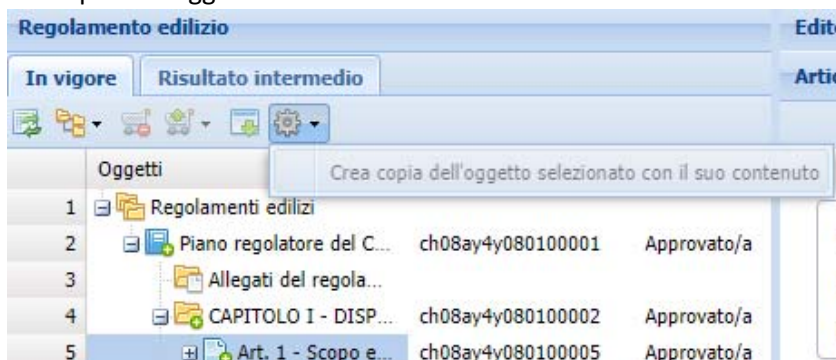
Regolamento edilizio

Edit

In vigore | Risultato intermedio

Artic

Crea copia dell'oggetto selezionato con il suo contenuto

| | Oggetti | | |
|---|---|---|---|
| 1 | Regolamenti edilizi | | |
| 2 | Piano regolatore del C... | ch08ay4y080100001 | Approvato/a |
| 3 | Allegati del regola... | | |
| 4 | CAPITOLO I - DISP... | ch08ay4y080100002 | Approvato/a |
| 5 | Art. 1 - Scopo e... | ch08ay4y080100005 | Approvato/a |